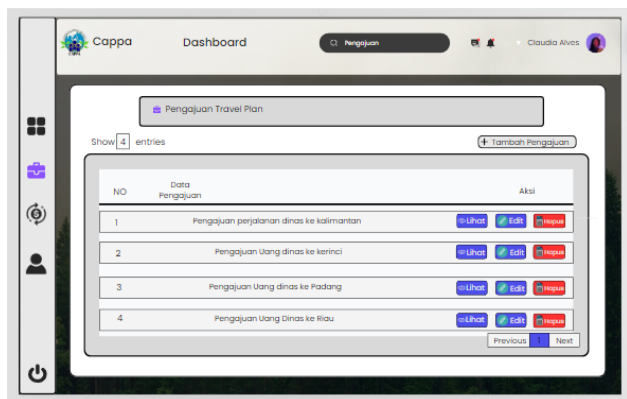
Cappa

Dashboard

Pengajuan

Claudia Alves

Pengajuan Travel Plan

Show 4 entries

+ Tambah Pengajuan

| NO | Data Pengajuan | Aksi |
|---|---|---|
| 1 | Pengajuan perjalanan dinas ke kalimantan | Lihat Edit Hapus |
| 2 | Pengajuan Uang dinas ke kerinci | Lihat Edit Hapus |
| 3 | Pengajuan Uang dinas ke Padang | Lihat Edit Hapus |
| 4 | Pengajuan Uang Dinas ke Riau | Lihat Edit Hapus |

Previous 1 Next